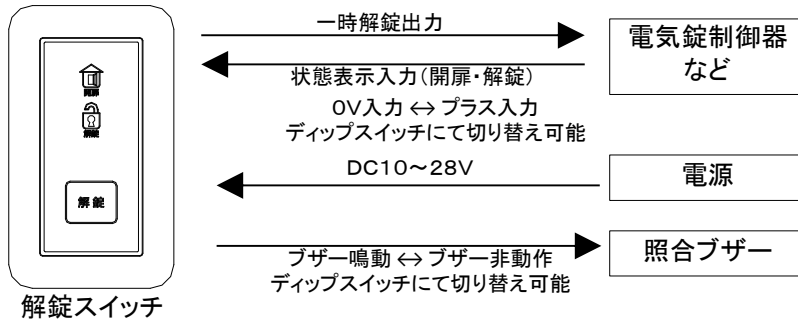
開扉

解錠

解錠

解錠スイッチ

一時解錠出力

状態表示入力(開扉・解錠)

0V入力 ↔ プラス入力
ディップスイッチにて切り替え可能

電気錠制御器
など

DC10〜28V

電源

ブザー鳴動 ↔ ブザー非動作
ディップスイッチにて切り替え可能

照合ブザー